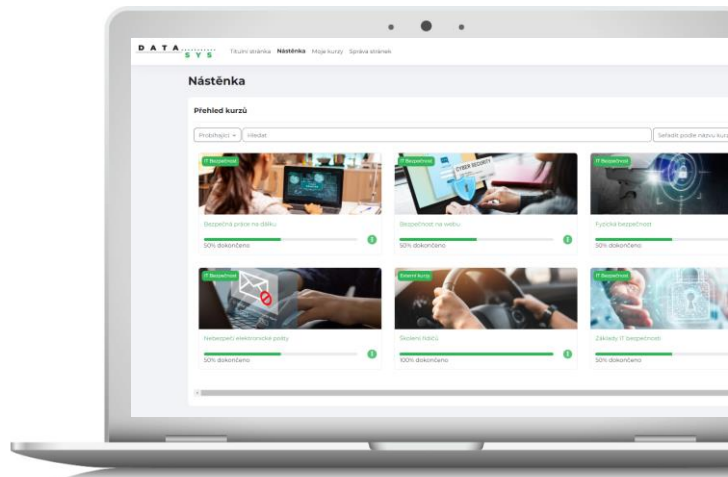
D A T A
S Y S

Titulní stránka Nástěnka Moje kurzy Správa stránek

Nástěnka

Přehled kurzů

Probíhající Hledat Seřadit podle názvu kurz

IT Bezpečnost
Bezpečná práce na dálku
50% dokončeno

IT Bezpečnost
CYBER SECURITY
Bezpečnost na webu
50% dokončeno

IT Bezpečnost
Fyzická bezpečnost
50% dokončeno

IT Bezpečnost
Nebezpečí elektronické pošty
50% dokončeno

Externí kurzy
Školení řidičů
100% dokončeno

IT Bezpečnost
Základy IT bezpečnosti
50% dokončeno